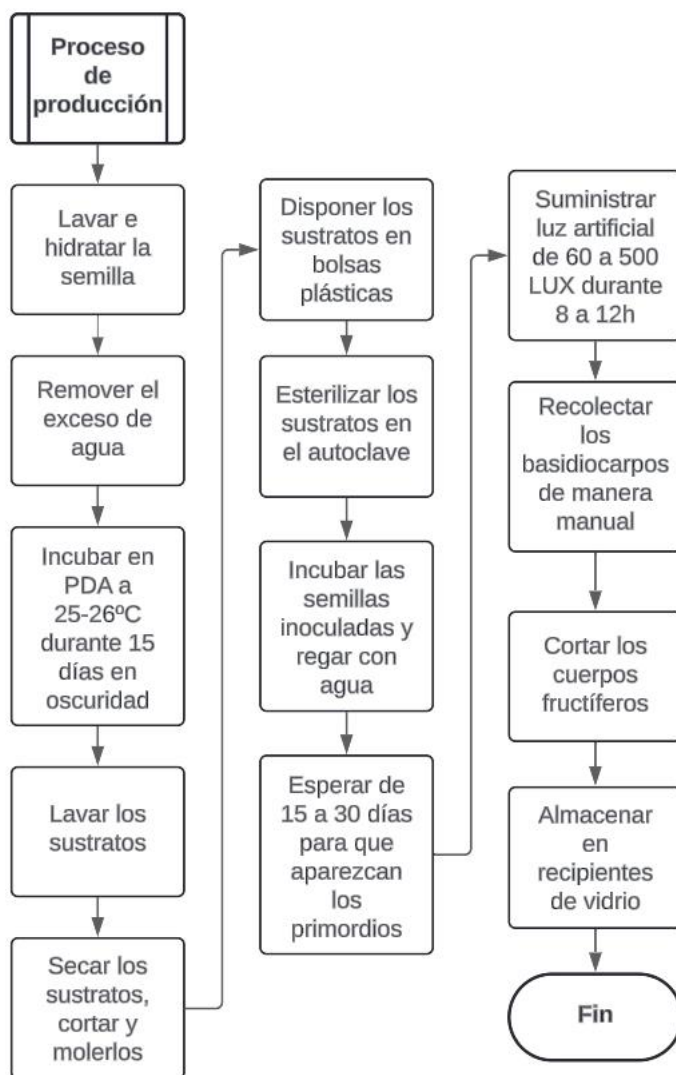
Proceso de producción

Lavar e hidratar la semilla

Remover el exceso de agua

Incubar en PDA a 25-26ºC durante 15 días en oscuridad

Lavar los sustratos

Secar los sustratos, cortar y molerlos

Disponer los sustratos en bolsas plásticas

Esterilizar los sustratos en el autoclave

Incubar las semillas inoculadas y regar con agua

Esperar de 15 a 30 días para que aparezcan los primordios

Suministrar luz artificial de 60 a 500 LUX durante 8 a 12h

Recolectar los basidiocarpos de manera manual

Cortar los cuerpos fructíferos

Almacenar en recipientes de vidrio

Fin